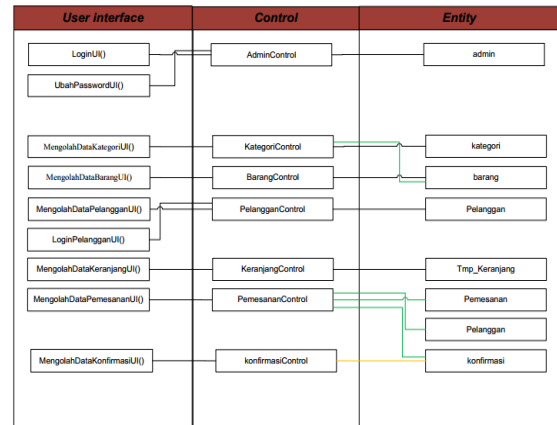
User interface

Control

Entity

LoginUI()

UbahPasswordUI()

AdminControl

admin

MengolahDataKategoriUI()

KategoriControl

kategori

MengolahDataBarangUI()

BarangControl

barang

MengolahDataPelangganUI()

PelangganControl

Pelanggan

LoginPelangganUI()

MengolahDataKeranjangUI()

KeranjangControl

Tmp_Keranjang

MengolahDataPemesananUI()

PemesananControl

Pemesanan

Pelanggan

MengolahDataKonfirmasiUI()

konfirmasiControl

konfirmasi